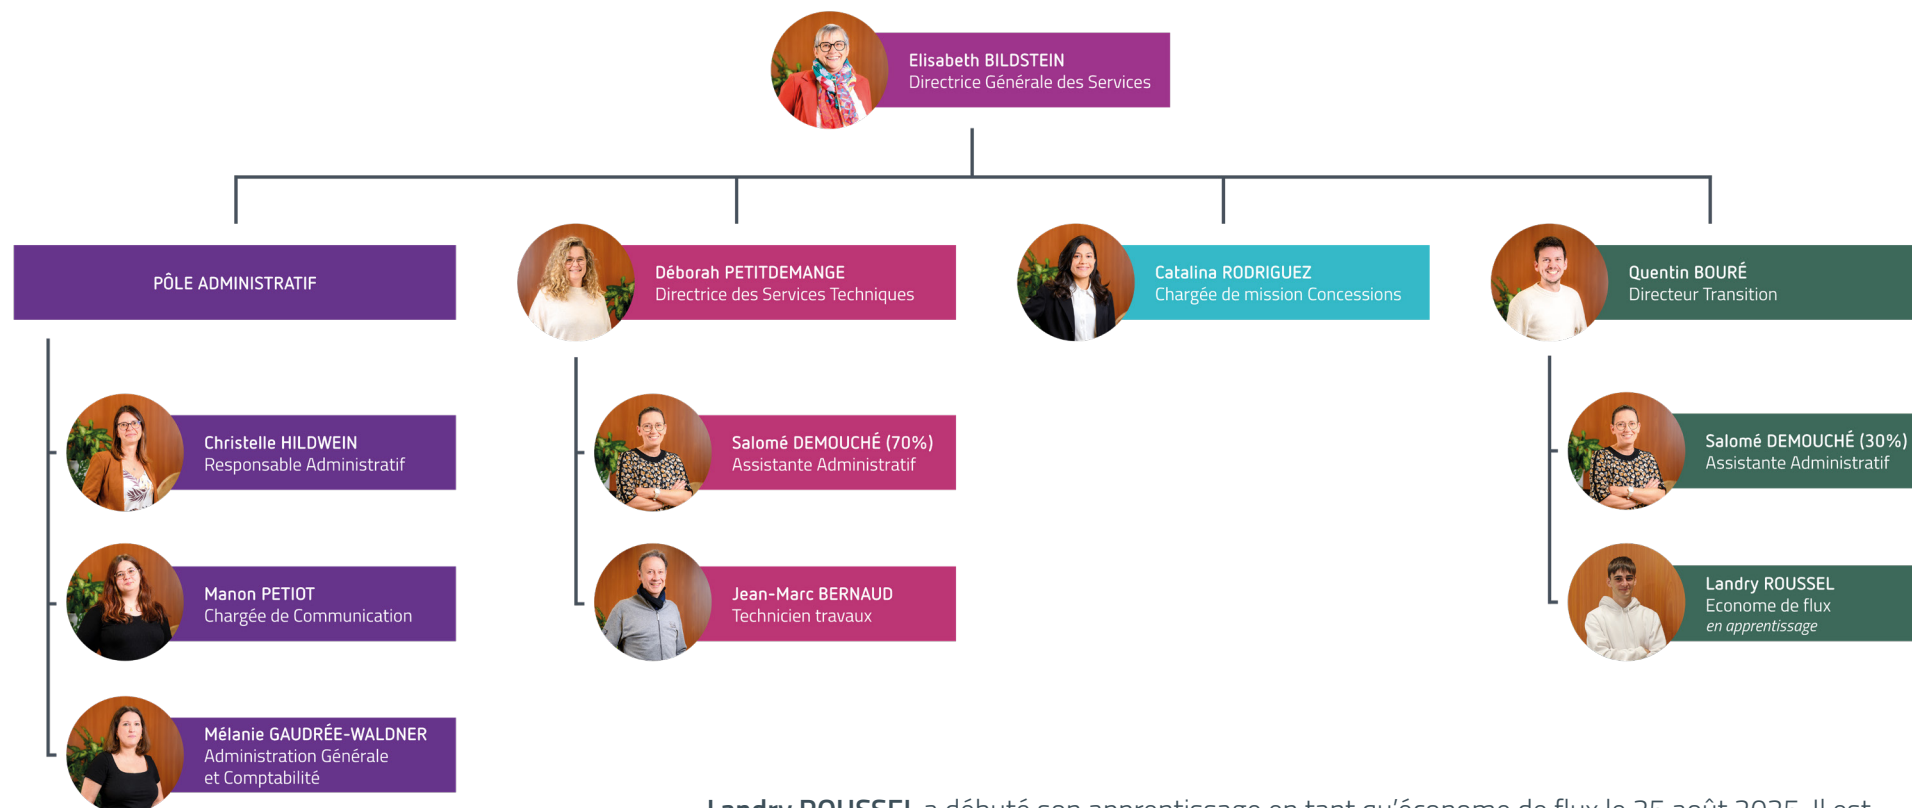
Elisabeth BILDSTEIN
Directrice Générale des Services

PÔLE ADMINISTRATIF

Christelle HILDWEIN
Responsable Administratif

Manon PETIOT
Chargée de Communication

Mélanie GAUDRÉE-WALDNER
Administration Générale et Comptabilité

Déborah PETITDEMANGE
Directrice des Services Techniques

Salomé DEMOUCHÉ (70%)
Assistante Administratif

Jean-Marc BERNAUD
Technicien travaux

Catalina RODRIGUEZ
Chargée de mission Concessions

Quentin BOURÉ
Directeur Transition

Salomé DEMOUCHÉ (30%)
Assistante Administratif

Landry ROUSSEL
Econome de flux
en apprentissage

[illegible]